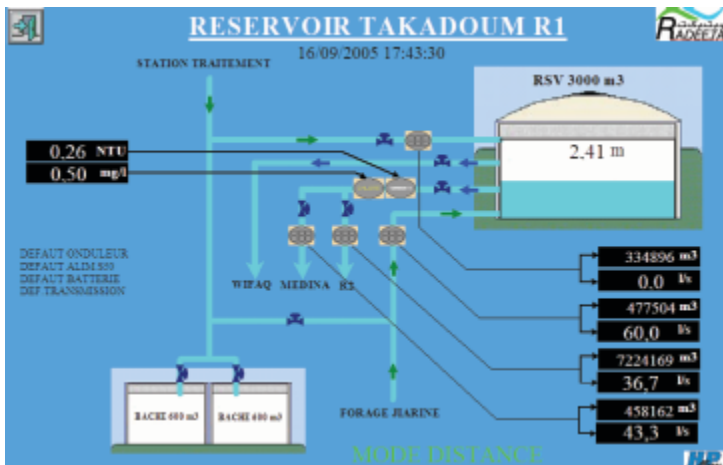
RESERVOIR TAKADOUM R1

16/09/2005 17:43:30

RADEETA

STATION TRAITEMENT

RSV 3000 m3

0,26 NTU

0,50 mg/l

2,41 m

DEFAUT ONDULEUR
DEFAUT ALIM S50
DEFAUT BATTERIE
DEF TRANSMISSION

WIFAQ MEDINA R3

334896 m3
0.0 l/s

477504 m3
60,0 l/s

7224169 m3
36,7 l/s

458162 m3
43,3 l/s

BACHE 600 m3

BACHE 600 m3

FORAGE JIARINE

MODE DISTANCE